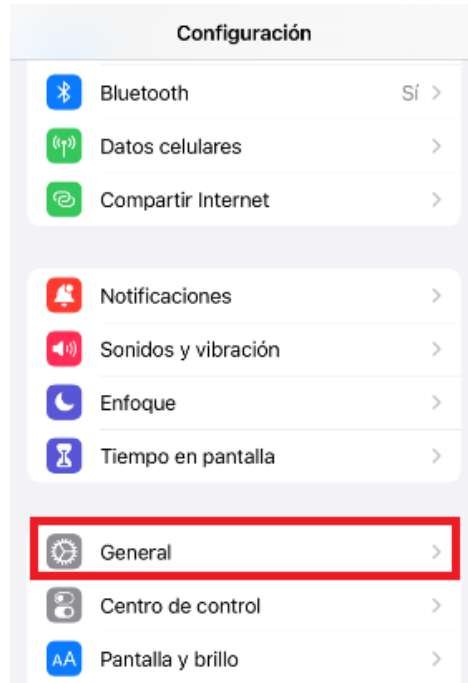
Configuración

Bluetooth Sí >

Datos celulares >

Compartir Internet >

Notificaciones >

Sonidos y vibración >

Enfoque >

Tiempo en pantalla >

General >

Centro de control >

AA Pantalla y brillo >